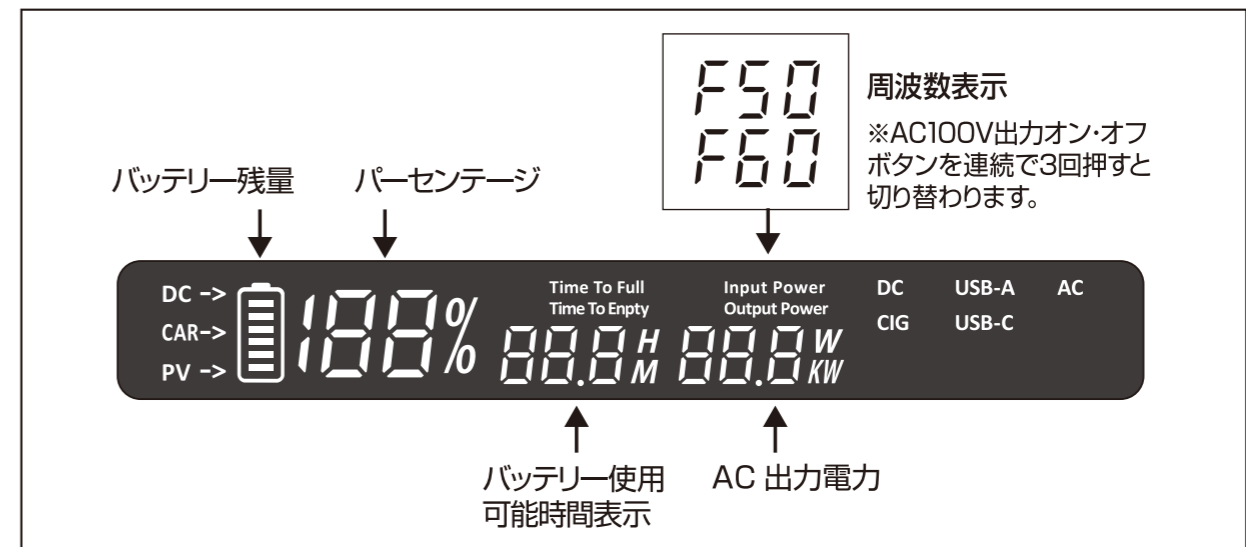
F50
F60

周波数表示
※AC100V出力オン・オフボタンを連続で3回押すと切り替わります。

バッテリー残量

パーセンテージ

DC ->
CAR->
PV ->

188%

Time To Full
Time To Enpty

88.8 H M

Input Power
Output Power

88.8 W KW

DC
CIG

USB-A
USB-C

AC

バッテリー使用可能時間表示

AC 出力電力